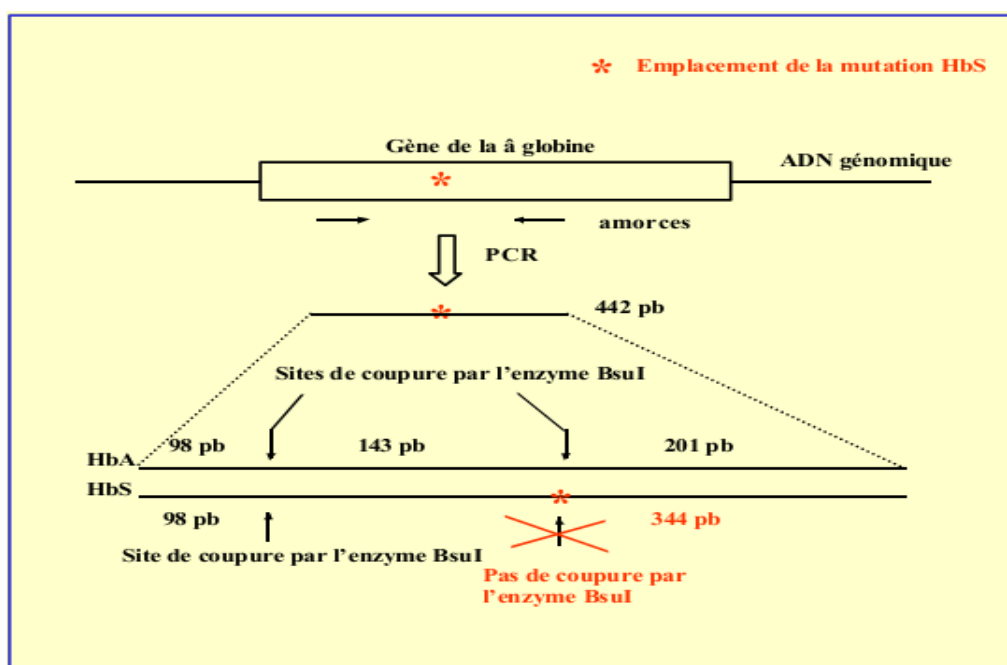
* Emplacement de la mutation HbS

Gène de la â globine

ADN génomique

*

amorces

PCR

*

442 pb

Sites de coupure par l'enzyme BsuI

HbA

98 pb

143 pb

201 pb

HbS

*

98 pb

344 pb

Site de coupure par l'enzyme BsuI

Pas de coupure par l'enzyme BsuI